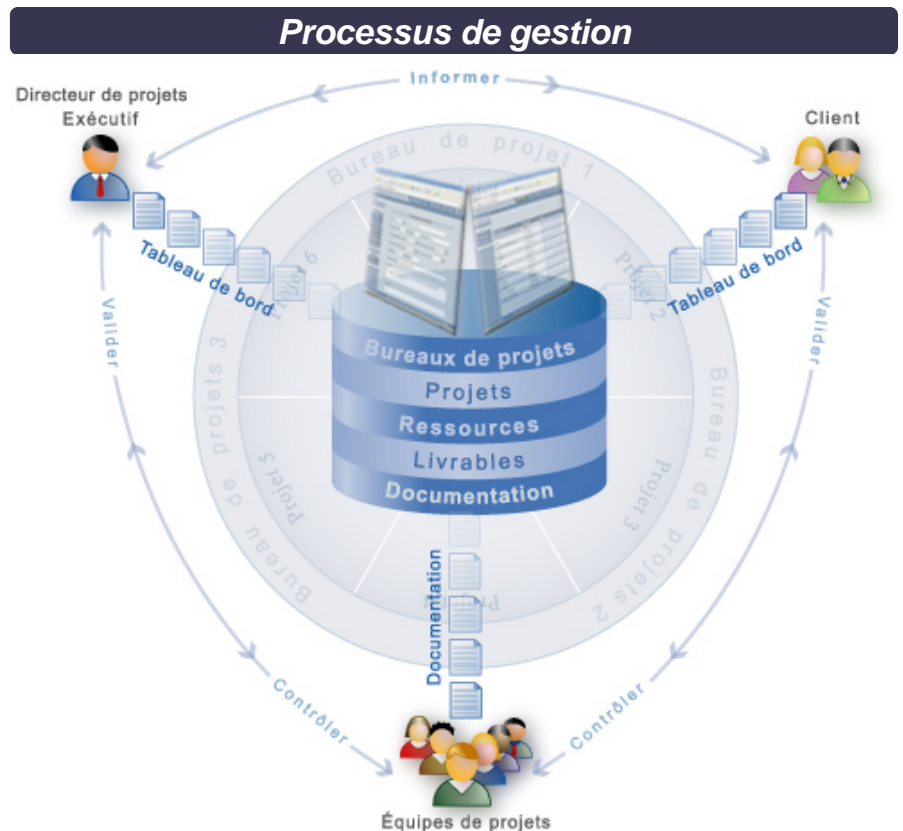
Processus de gestion

Informer

Directeur de projets Exécutif

Client

Bureau de projet 1

Tableau de bord

Tableau de bord

Projet 6

Projet 2

Valider

Valider

Bureaux de projets

Projets

Ressources

Livrables

Documentation

Bureau de projets 3

Bureau de projets 2

Projet 5

Projet 3

Projet 4

Documentation

Contrôler

Contrôler

Équipes de projets